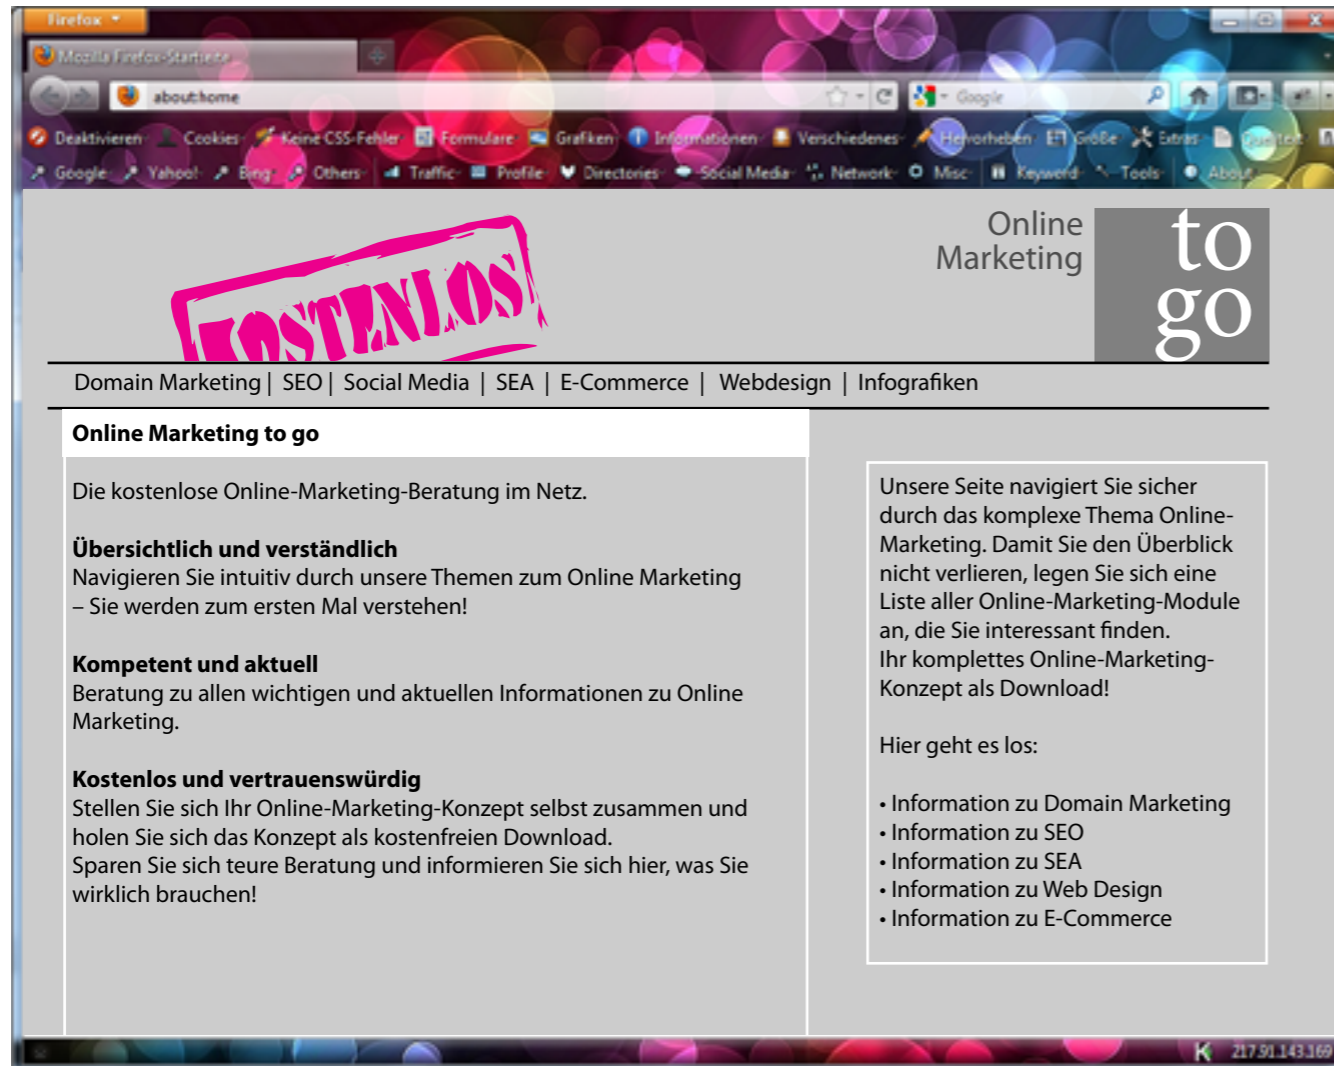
Firefox

Mozilla Firefox-Startseite

about:home

Google

Deaktivieren Cookies Keine CSS-Fehler Formulare Grafiken Informationen Verschiedenes Hervorheben Größe Extras Quelltext

Google Yahoo! Bing Others Traffic Profile Directories Social Media Network Misc Keyword Tools About

KOSTENLOS!

Online Marketing

to go

Domain Marketing | SEO | Social Media | SEA | E-Commerce | Webdesign | Infografiken

Online Marketing to go

Die kostenlose Online-Marketing-Beratung im Netz.

**Übersichtlich und verständlich**
Navigieren Sie intuitiv durch unsere Themen zum Online Marketing – Sie werden zum ersten Mal verstehen!

**Kompetent und aktuell**
Beratung zu allen wichtigen und aktuellen Informationen zu Online Marketing.

**Kostenlos und vertrauenswürdig**
Stellen Sie sich Ihr Online-Marketing-Konzept selbst zusammen und holen Sie sich das Konzept als kostenfreien Download.
Sparen Sie sich teure Beratung und informieren Sie sich hier, was Sie wirklich brauchen!

Unsere Seite navigiert Sie sicher durch das komplexe Thema Online-Marketing. Damit Sie den Überblick nicht verlieren, legen Sie sich eine Liste aller Online-Marketing-Module an, die Sie interessant finden.
Ihr komplettes Online-Marketing-Konzept als Download!

Hier geht es los:

• Information zu Domain Marketing
• Information zu SEO
• Information zu SEA
• Information zu Web Design
• Information zu E-Commerce

217.91.143.169